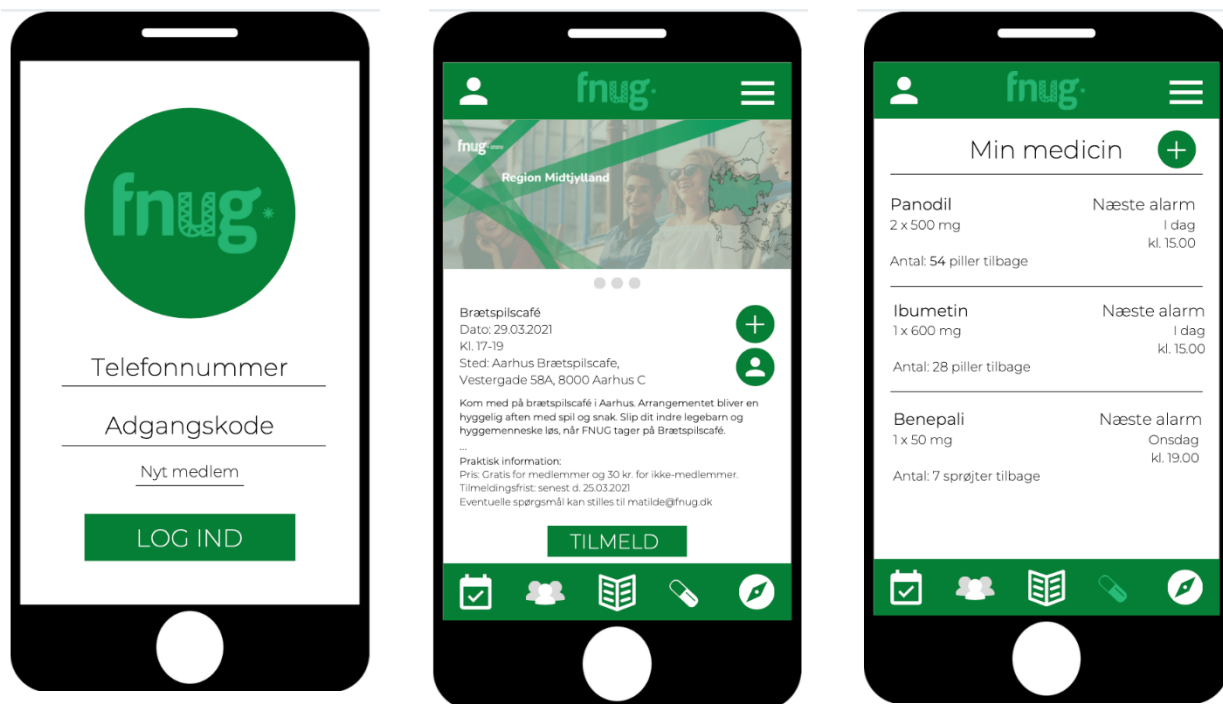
fnug

Telefonnummer

Adgangskode

Nyt medlem

LOG IND

fnug

fnug

Region Midtjylland

Brætspilscafé
Dato: 29.03.2021
Kl. 17-19
Sted: Aarhus Brætspilscafe,
Vestergade 58A, 8000 Aarhus C

Kom med på brætspilscafé i Aarhus. Arrangementet bliver en hyggelig aften med spil og snak. Slip dit indre legebarn og hyggemenneske løs, når FNUG tager på Brætspilscafé.

...
Praktisk information:
Pris: Gratis for medlemmer og 30 kr. for ikke-medlemmer.
Tilmeldingsfrist: senest d. 25.03.2021
Eventuelle spørgsmål kan stilles til matilde@fnug.dk

TILMELD

fnug

Min medicin

Panodil
2 x 500 mg
Næste alarm
I dag
kl. 15.00
Antal: 54 piller tilbage

Ibumetin
1 x 600 mg
Næste alarm
I dag
kl. 15.00
Antal: 28 piller tilbage

Benepali
1 x 50 mg
Næste alarm
Onsdag
kl. 19.00
Antal: 7 sprøjter tilbage